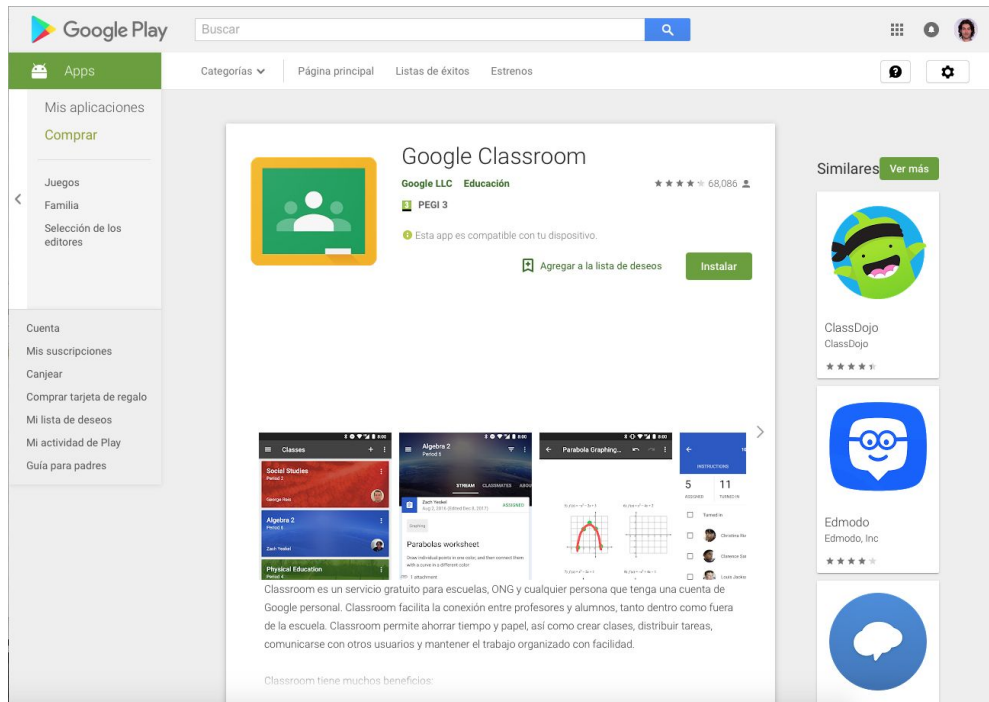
Google Play

Buscar

Apps

Categorías Página principal Listas de éxitos Estrenos

Mis aplicaciones
Comprar

Juegos
Familia
Selección de los editores

Cuenta
Mis suscripciones
Canjear
Comprar tarjeta de regalo
Mi lista de deseos
Mi actividad de Play
Guía para padres

Google Classroom
Google LLC Educación
68,086
PEGI 3
Esta app es compatible con tu dispositivo.
Agregar a la lista de deseos
Instalar

Classes
Social Studies
Period 2
George Rees
Algebra 2
Period 6
Zach Yeskel
Physical Education
Period 4

Algebra 2
Period 5
STREAM CLASSMATES ABOUT
Zach Yeskel
Aug 2, 2016 (Edited Dec 8, 2017)
ASSIGNED
Graphing
Parabolas worksheet
Draw individual points in one color, and then connect them with a curve in a different color
1 attachment

Parabola Graphing...

INSTRUCTIONS
5 ASSIGNED
11 TURNED IN
Turned in
Christina Re
Clarence Sie
Louis Jacks

Classroom es un servicio gratuito para escuelas, ONG y cualquier persona que tenga una cuenta de Google personal. Classroom facilita la conexión entre profesores y alumnos, tanto dentro como fuera de la escuela. Classroom permite ahorrar tiempo y papel, así como crear clases, distribuir tareas, comunicarse con otros usuarios y mantener el trabajo organizado con facilidad.

Classroom tiene muchos beneficios:

Similares
Ver más

ClassDojo
ClassDojo

Edmodo
Edmodo, Inc